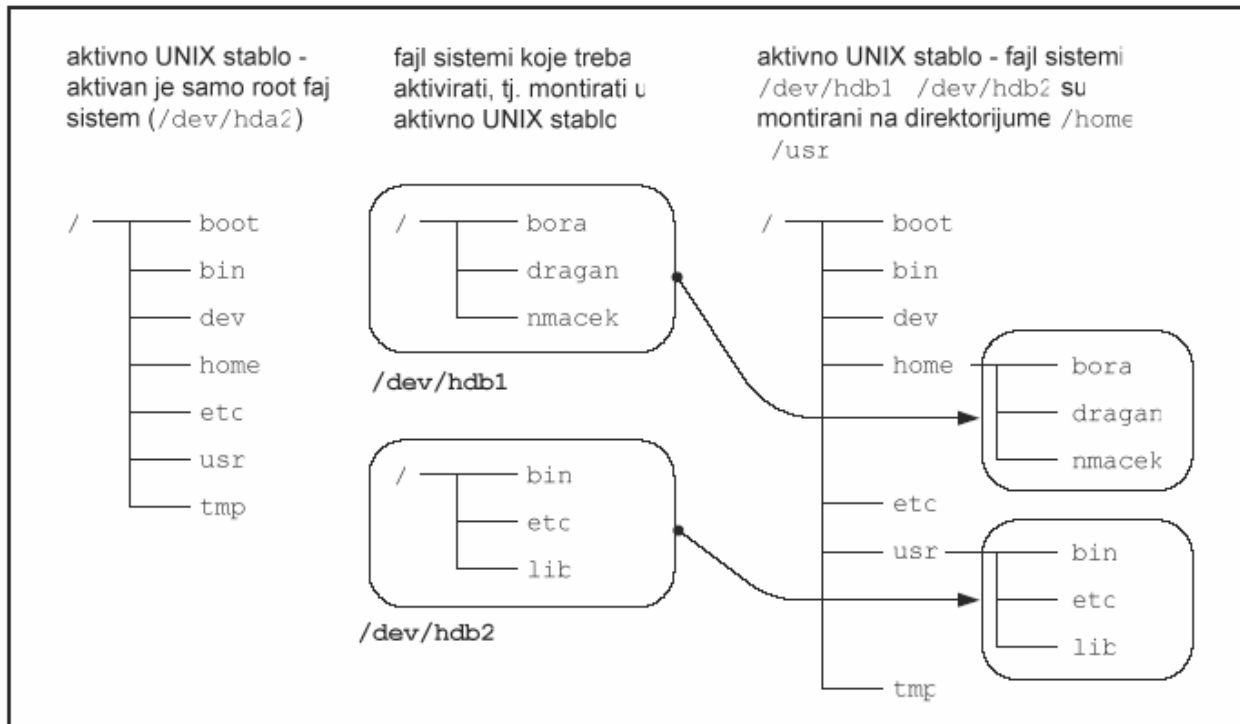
aktivno UNIX stablo - aktivan je samo root faj sistem (/dev/hda2)

fajl sistemi koje treba aktivirati, tj. montirati u aktivno UNIX stablo

aktivno UNIX stablo - fajl sistemi /dev/hdb1 /dev/hdb2 su montirani na direktorijume /home /usr

/ boot
bin
dev
home
etc
usr
tmp

/ bora
dragan
nmacek

/dev/hdb1

/ bin
etc
lib

/dev/hdb2

/ boot
bin
dev
home
bora
dragan
nmacek
etc
usr
bin
etc
lib
tmp